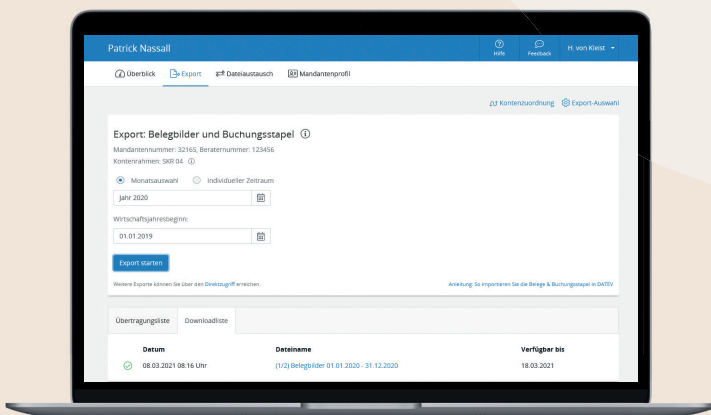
Patrick Nassall

Hilfe Feedback H. von Kleist

Überblick Export Dateiaustausch Mandantenprofil

Kontenzuordnung Export-Auswahl

Export: Belegbilder und Buchungsstapel

Mandantennummer: 32165, Beraternummer: 123456
Kontenrahmen: SKR 04

Monatsauswahl Individueller Zeitraum

Jahr 2020

Wirtschaftsjahresbeginn:

01.01.2019

Export starten

Weitere Exporte können Sie über den Direktzugriff erreichen.

Anleitung: So importieren Sie die Belege & Buchungsstapel in DATEV

Übertragungsliste Downloadliste

| Datum | Dateiname | Verfügbar bis |
|---|---|---|
| 08.03.2021 08:16 Uhr | (1/2) Belegbilder 01.01.2020 - 31.12.2020 | 18.03.2021 |